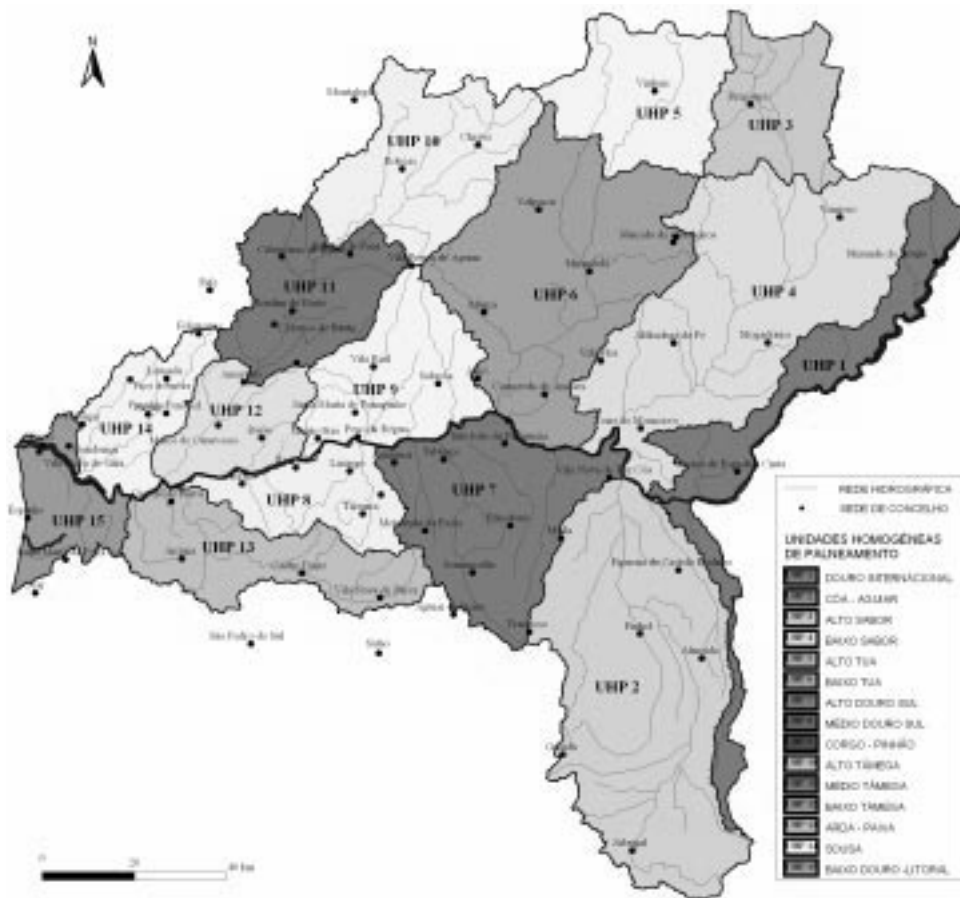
N

UHP 10
UHP 5
UHP 3
UHP 11
UHP 6
UHP 4
UHP 9
UHP 1
UHP 12
UHP 14
UHP 7
UHP 8
UHP 15
UHP 13
UHP 2

REDE HIDROGRÁFICA
SEDE DE CONCELHO

UNIDADES HOMOGÉNEAS DE PALNEAMENTO
DOURO INTERNACIONAL
CÔA - AGUIAR
ALTO SABOR
BAIXO SABOR
ALTO TUA
BAIXO TUA
ALTO DOURO SUL
MÉDIO DOURO SUL
CORGO - PINHÃO
ALTO TÂMEGA
MÉDIO TÂMEGA
BAIXO TÂMEGA
ARDA - PAIVA
SOUSA
BAIXO DOURO -LITORAL

0
20
40 Km